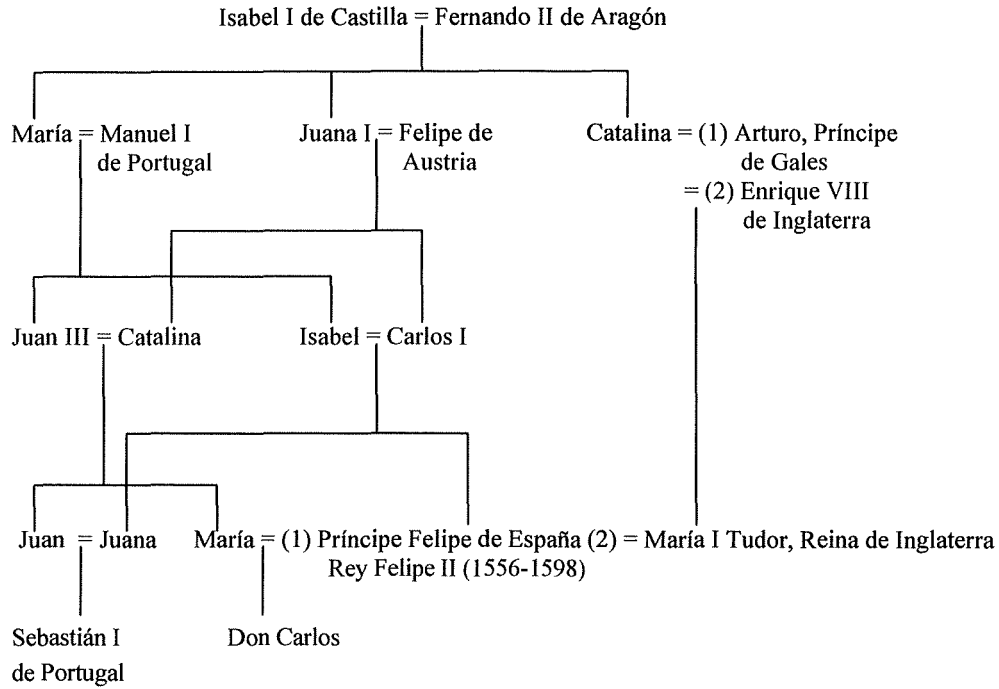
Isabel I de Castilla = Fernando II de Aragón

María = Manuel I de Portugal

Juana I = Felipe de Austria

Catalina = (1) Arturo, Príncipe de Gales
= (2) Enrique VIII de Inglaterra

Juan III = Catalina

Isabel = Carlos I

Juan = Juana

María = (1) Príncipe Felipe de España (2) = María I Tudor, Reina de Inglaterra
Rey Felipe II (1556-1598)

Sebastián I de Portugal

Don Carlos